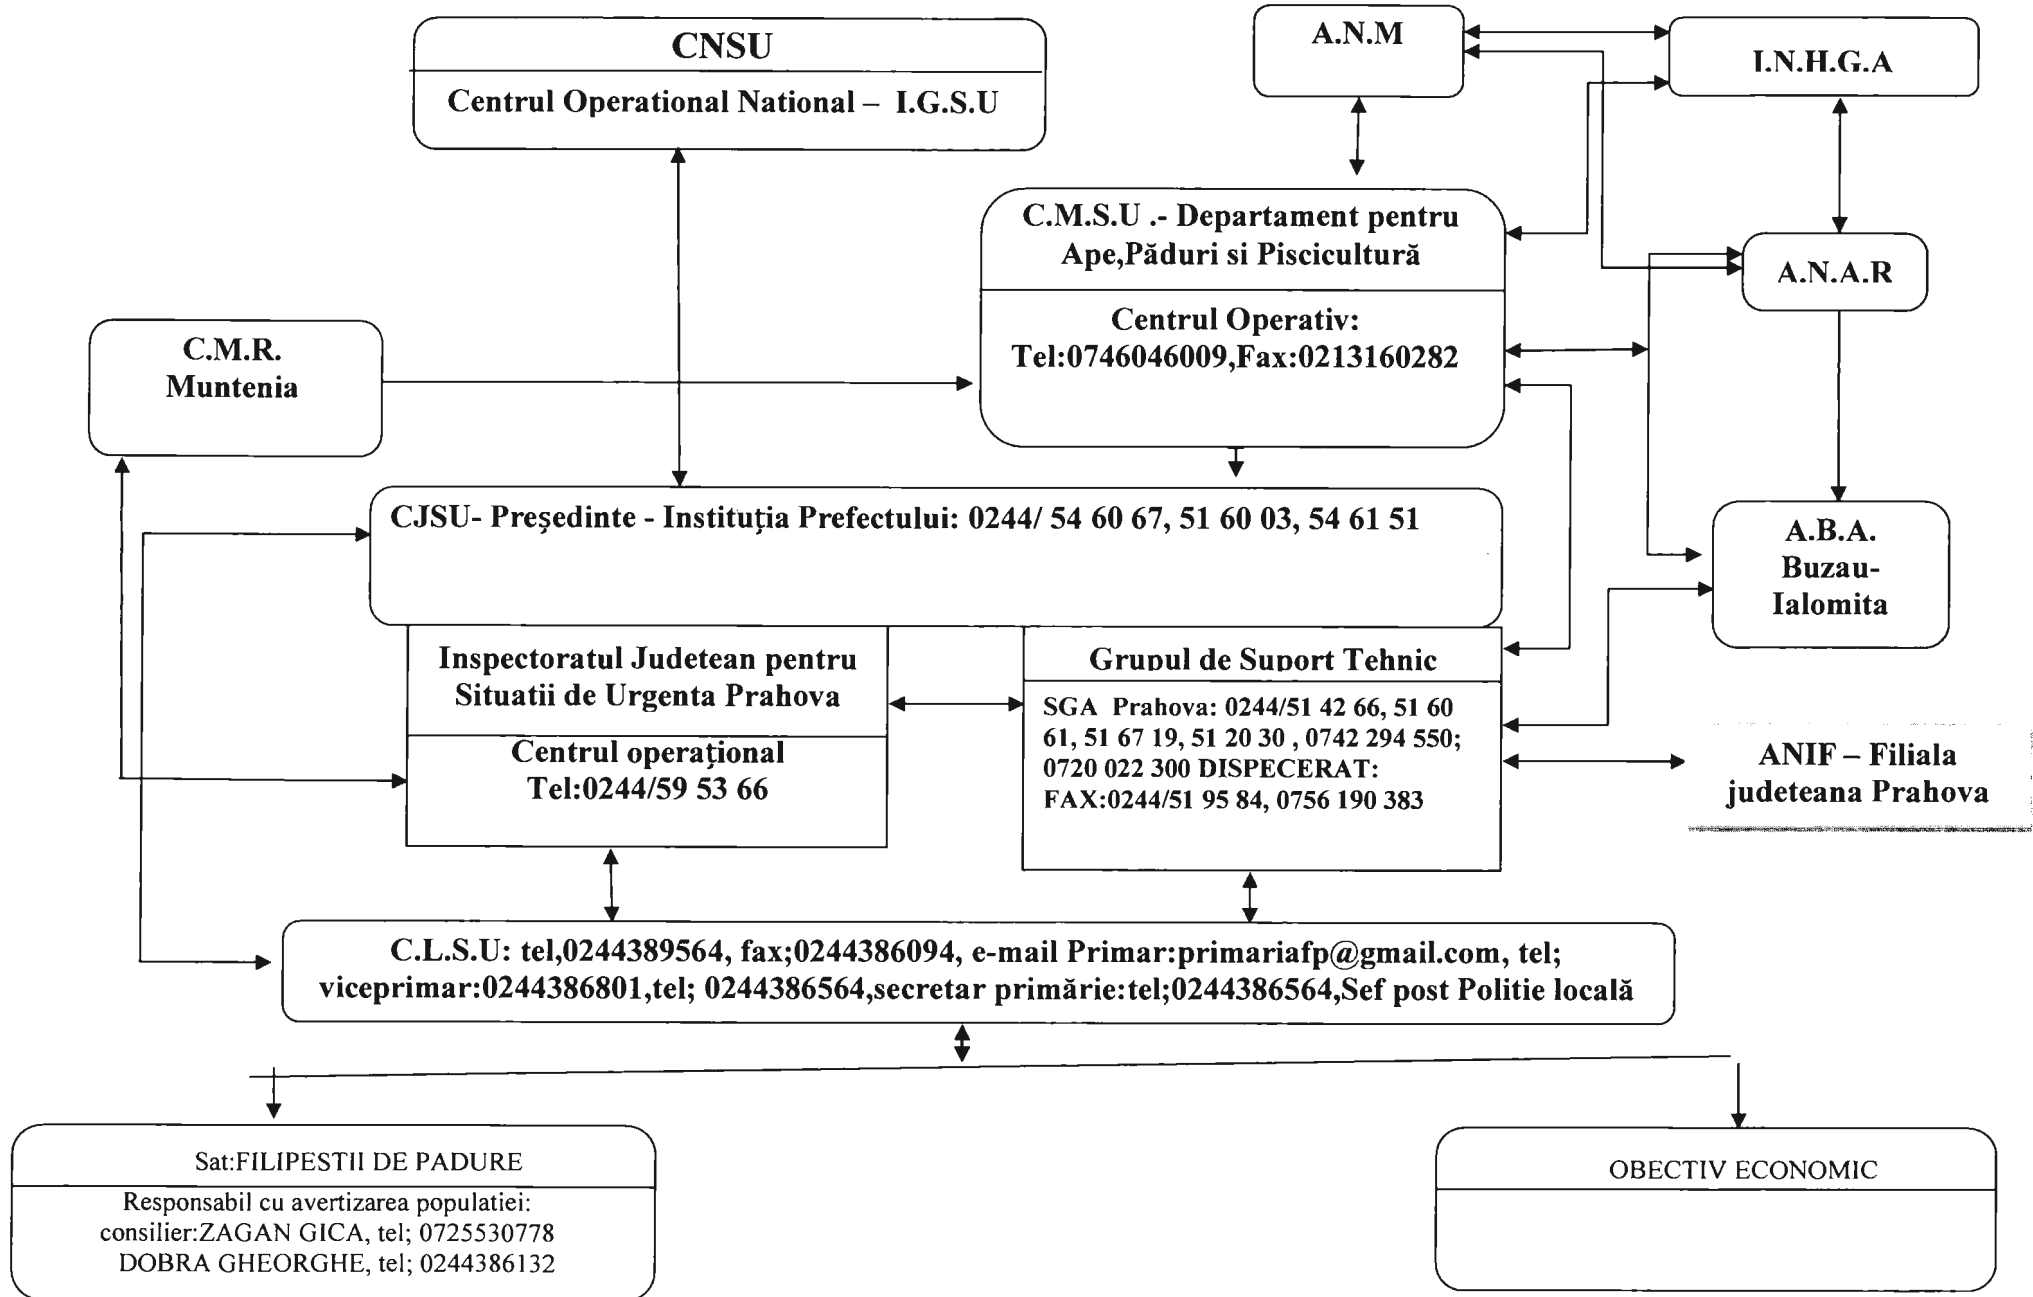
CNSU
Centrul Operational National – I.G.S.U

A.N.M

I.N.H.G.A

C.M.S.U .- Departament pentru Ape,Păduri si Piscicultură

Centrul Operativ: Tel:0746046009,Fax:0213160282

A.N.A.R

C.M.R. Muntenia

CJSU- Preşedinte - Instituţia Prefectului: 0244/ 54 60 67, 51 60 03, 54 61 51

A.B.A. Buzau-Ialomita

Inspectoratul Judetean pentru Situatii de Urgenta Prahova

Centrul operaţional Tel:0244/59 53 66

Grupul de Suport Tehnic

SGA Prahova: 0244/51 42 66, 51 60 61, 51 67 19, 51 20 30 , 0742 294 550; 0720 022 300 DISPECERAT: FAX:0244/51 95 84, 0756 190 383

ANIF – Filiala judeteana Prahova

C.L.S.U: tel,0244389564, fax;0244386094, e-mail Primar:primariafp@gmail.com, tel; viceprimar:0244386801,tel; 0244386564,secretar primărie:tel;0244386564,Sef post Politie locală

Sat:FILIPESTII DE PADURE

Responsabil cu avertizarea populatiei: consilier:ZAGAN GICA, tel; 0725530778 DOBRA GHEORGHE, tel; 0244386132

OBECTIV ECONOMIC